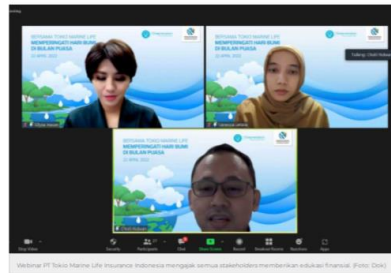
BERSAMA TOKIO MARINE LIFE MEMPERINGATI HARI BUMI DI BULAN PUASA

22 APRIL 2022

BERSAMA TOKIO MARINE LIFE MEMPERINGATI HARI BUMI DI BULAN PUASA

22 APRIL 2022

BERSAMA TOKIO MARINE LIFE MEMPERINGATI HARI BUMI DI BULAN PUASA

22 APRIL 2022

Talking: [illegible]

Stop Video Security Participants Chat Share Screen Record Breakout Rooms Reactions Apps

Webinar PT Tokio Marine Life Insurance Indonesia mengajak semua stakeholders memberikan edukasi finansial. (Foto: Dok)